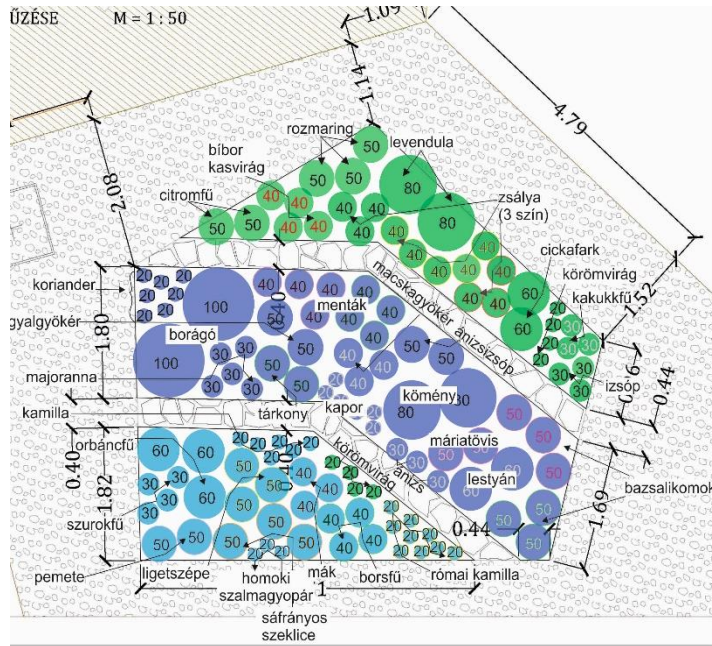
ŰZÉSE M = 1 : 50

1.09
4.79
1.14
2.08
1.52
0.6
0.44
1.80
0.40
1.82
0.40
1.69
0.44
1

bíbor kasvirág
rozmaring
levendula
citromfű
zsálya (3 szín)
cickafark
körömvirág
kakukkfű
koriander
gyalgyökér
macskagyökér
ánizsizsóp
menták
borágó
izsóp
majoranna
kömény
tárkony
kapor
kamilla
máriatövis
orbáncfű
körömvirág
ánizs
lestyán
bazsalikomok
szurokfű
pemete
ligetszépe
homoki szalmagyopár
mák
borsfű
római kamilla
sáfrányos szeklice

50 50 50 40 40 40 50 50 40 40 80 80 40 40 40 40 40 40 60 60 20 30 30 20 30 30 20
20 20 20 20 20 20 100 40 40 40 50 50 40 40 40 40 100 30 30 50 30 40 30 30 50 50 40 40 40 80 50 50 50 50 50
60 60 60 50 50 40 30 50 40 30 40 40 40 40 40 50 50 20 50 20 20 20 20 20 20 20 20 50 50